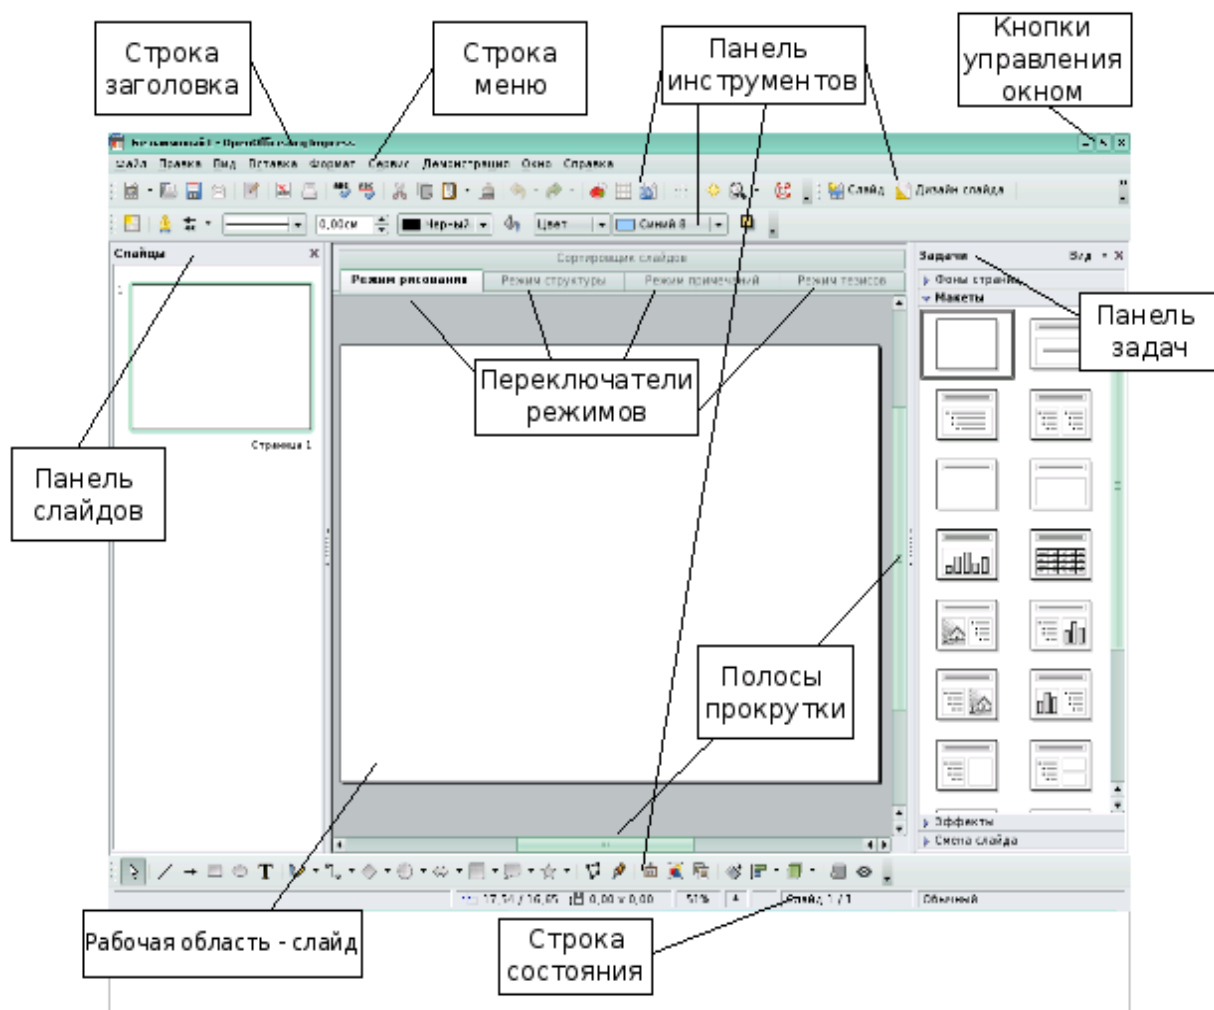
Строка заголовка

Строка меню

Панель инструментов

Кнопки управления окном

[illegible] - OpenOffice.org Impress

Файл Правка Вид Вставка Формат Сервис Демонстрация Окно Справка

Слайд Дизайн слайда

0,00см Чер-ый 2 Цвет Синий 8

Слайды

Сортировщик слайдов

Режим рисования Режим структуры Режим примечаний Режим тезисов

Задачи Вид

Фоны страниц

Макеты

Панель задач

Переключатели режимов

Страница 1

Панель слайдов

Полосы прокрутки

Эффекты

Смена слайда

17,34 / 16,65 0,00 x 0,00 51% Слайд 1 / 1 Обычный

Рабочая область - слайд

Строка состояния